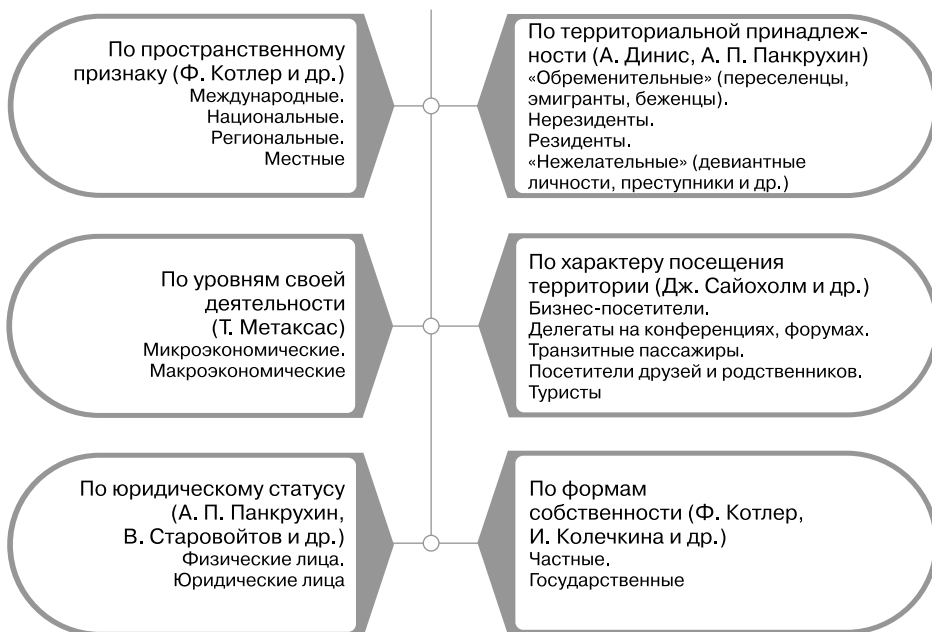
По пространственному признаку (Ф. Котлер и др.)
Международные.
Национальные.
Региональные.
Местные

По территориальной принадлежности (А. Динис, А. П. Панкрухин)
«Обременительные» (переселенцы, эмигранты, беженцы).
Нерезиденты.
Резиденты.
«Нежелательные» (девиантные личности, преступники и др.)

По уровням своей деятельности (Т. Метаксас)
Микроэкономические.
Макроэкономические

По характеру посещения территории (Дж. Сайохолм и др.)
Бизнес-посетители.
Делегаты на конференциях, форумах.
Транзитные пассажиры.
Посетители друзей и родственников.
Туристы

По юридическому статусу (А. П. Панкрухин, В. Старовойтов и др.)
Физические лица.
Юридические лица

По формам собственности (Ф. Котлер, И. Колечкина и др.)
Частные.
Государственные